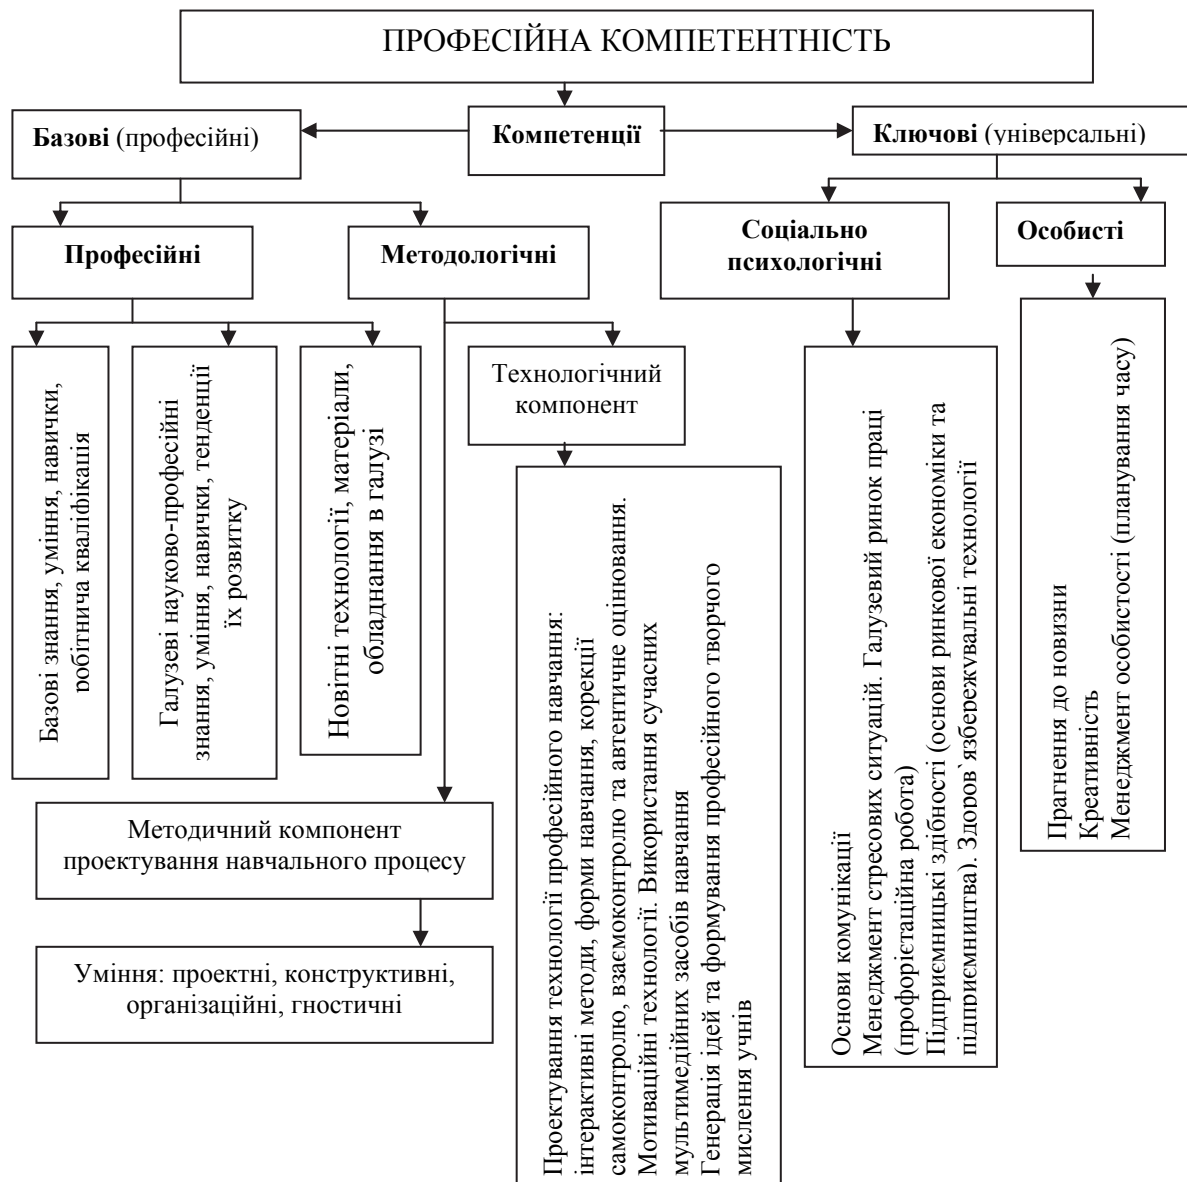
ПРОФЕСІЙНА КОМПЕТЕНТНІСТЬ

**Базові** (професійні)

**Компетенції**

**Ключові** (універсальні)

**Професійні**

**Методологічні**

**Соціально психологічні**

**Особисті**

Базові знання, уміння, навички, робітнича кваліфікація

Галузеві науково-професійні знання, уміння, навички, тенденції їх розвитку

Новітні технології, матеріали, обладнання в галузі

Технологічний компонент

Проектування технології професійного навчання: інтерактивні методи, форми навчання, корекції самоконтроло, взаємоконтролю та автентичне оцінювання. Мотиваційні технології. Використання сучасних мультимедійних засобів навчання
Генерація ідей та формування професійного творчого мислення учнів

Основи комунікації
Менеджмент стресових ситуацій. Галузевий ринок праці (профорієтаційна робота)
Підприємницькі здібності (основи ринкової економіки та підприємництва). Здоров`язбережувальні технології

Прагнення до новизни
Креативність
Менеджмент особистості (планування часу)

Методичний компонент проектування навчального процесу

Уміння: проектні, конструктивні, організаційні, гностичні